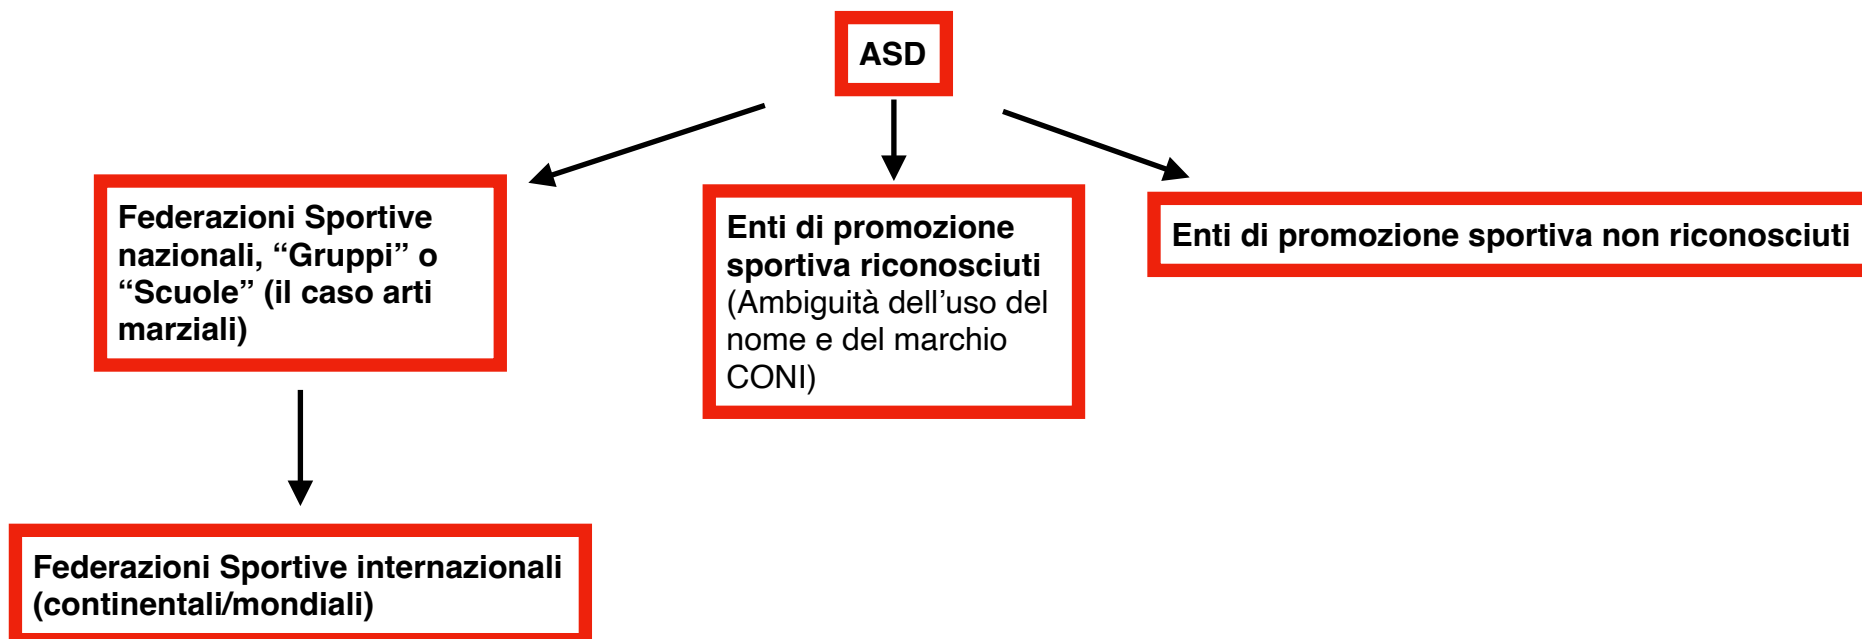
ASD

Federazioni Sportive nazionali, “Gruppi” o “Scuole” (il caso arti marziali)

Enti di promozione sportiva riconosciuti (Ambiguità dell’uso del nome e del marchio CONI)

Enti di promozione sportiva non riconosciuti

Federazioni Sportive internazionali (continentali/mondiali)